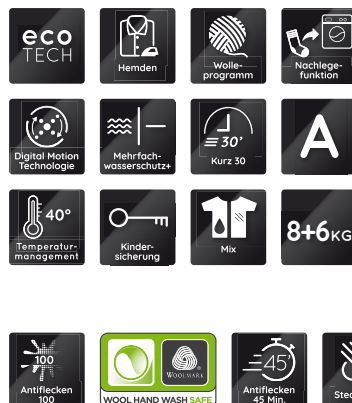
eco
TECH

Hemden

Wolleprogramm

Nachlegefunktion

Digital Motion Technologie

Mehrfachwasserschutz+

30'
Kurz 30

A

40°
Temperaturmanagement

Kindersicherung

Mix

8+6KG

100
Antiflecken 100

WOOLMARK
WOOL HAND WASH SAFE

45'
Antiflecken 45 Min.

Ste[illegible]